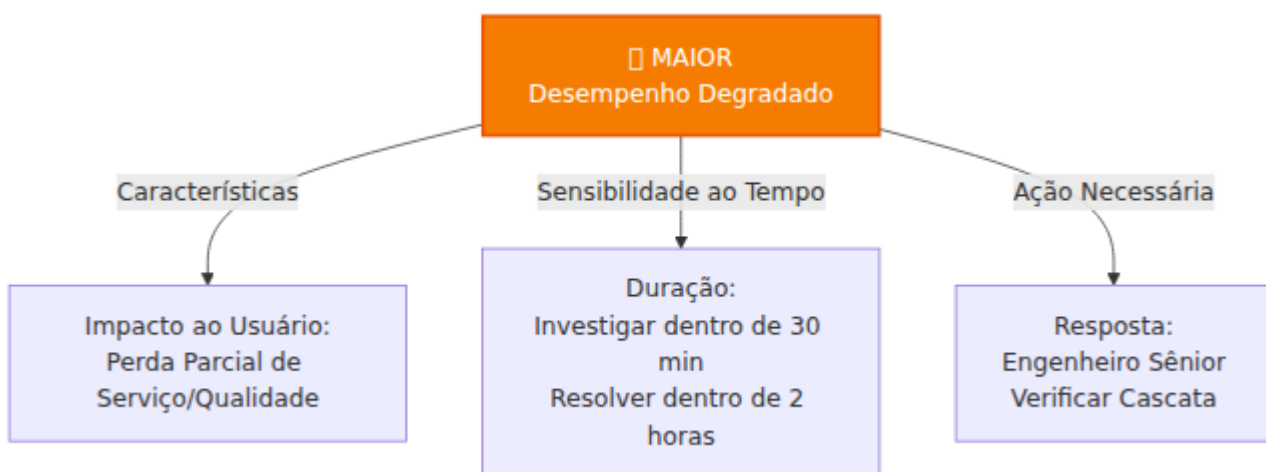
□ MAIOR
Desempenho Degradado

Características

Sensibilidade ao Tempo

Ação Necessária

Impacto ao Usuário:
Perda Parcial de Serviço/Qualidade

Duração:
Investigar dentro de 30 min
Resolver dentro de 2 horas

Resposta:
Engenheiro Sênior
Verificar Cascata